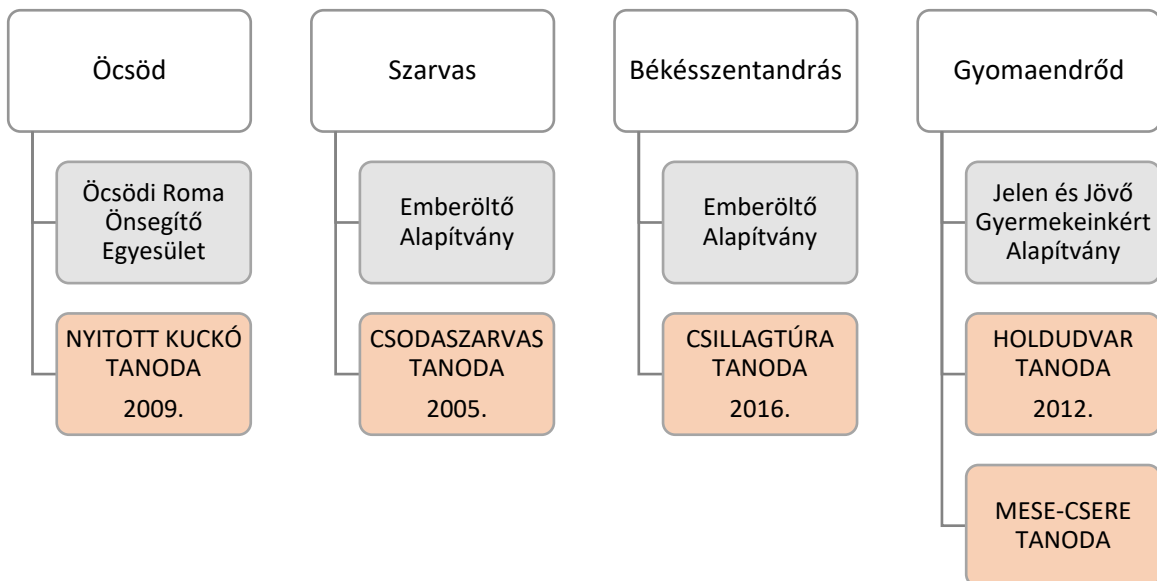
Öcsöd

Öcsödi Roma Önsegítő Egyesület

NYITOTT KUCKÓ TANODA
2009.

Szarvas

Emberöltő Alapítvány

CSODASZARVAS TANODA
2005.

Békésszentandrás

Emberöltő Alapítvány

CSILLAGTÚRA TANODA
2016.

Gyomaendrőd

Jelen és Jövő Gyermekeinkért Alapítvány

HOLDUDVAR TANODA
2012.

MESE-CSERE TANODA